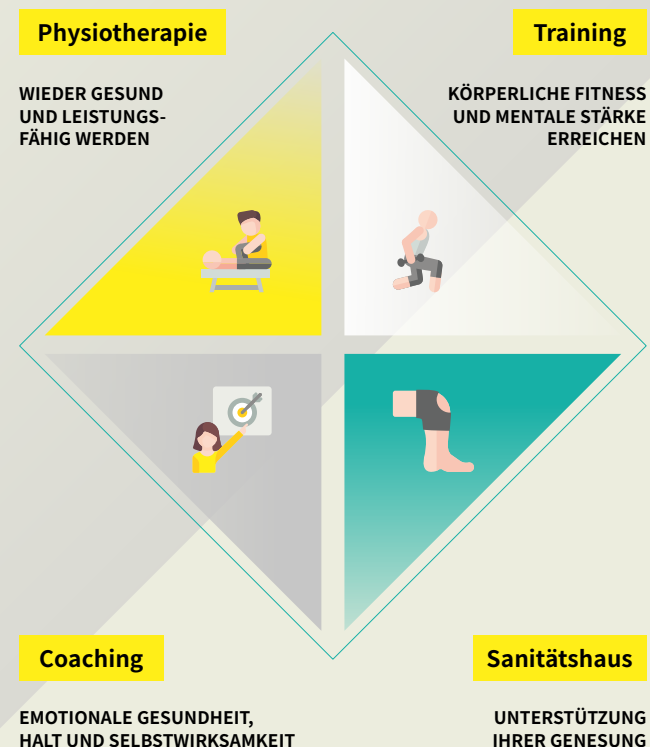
Physiotherapie

WIEDER GESUND UND LEISTUNGSFÄHIG WERDEN

Training

KÖRPERLICHE FITNESS UND MENTALE STÄRKE ERREICHEN

Coaching

EMOTIONALE GESUNDHEIT, HALT UND SELBSTWIRKSAMKEIT

Sanitätshaus

UNTERSTÜTZUNG IHRER GENESUNG